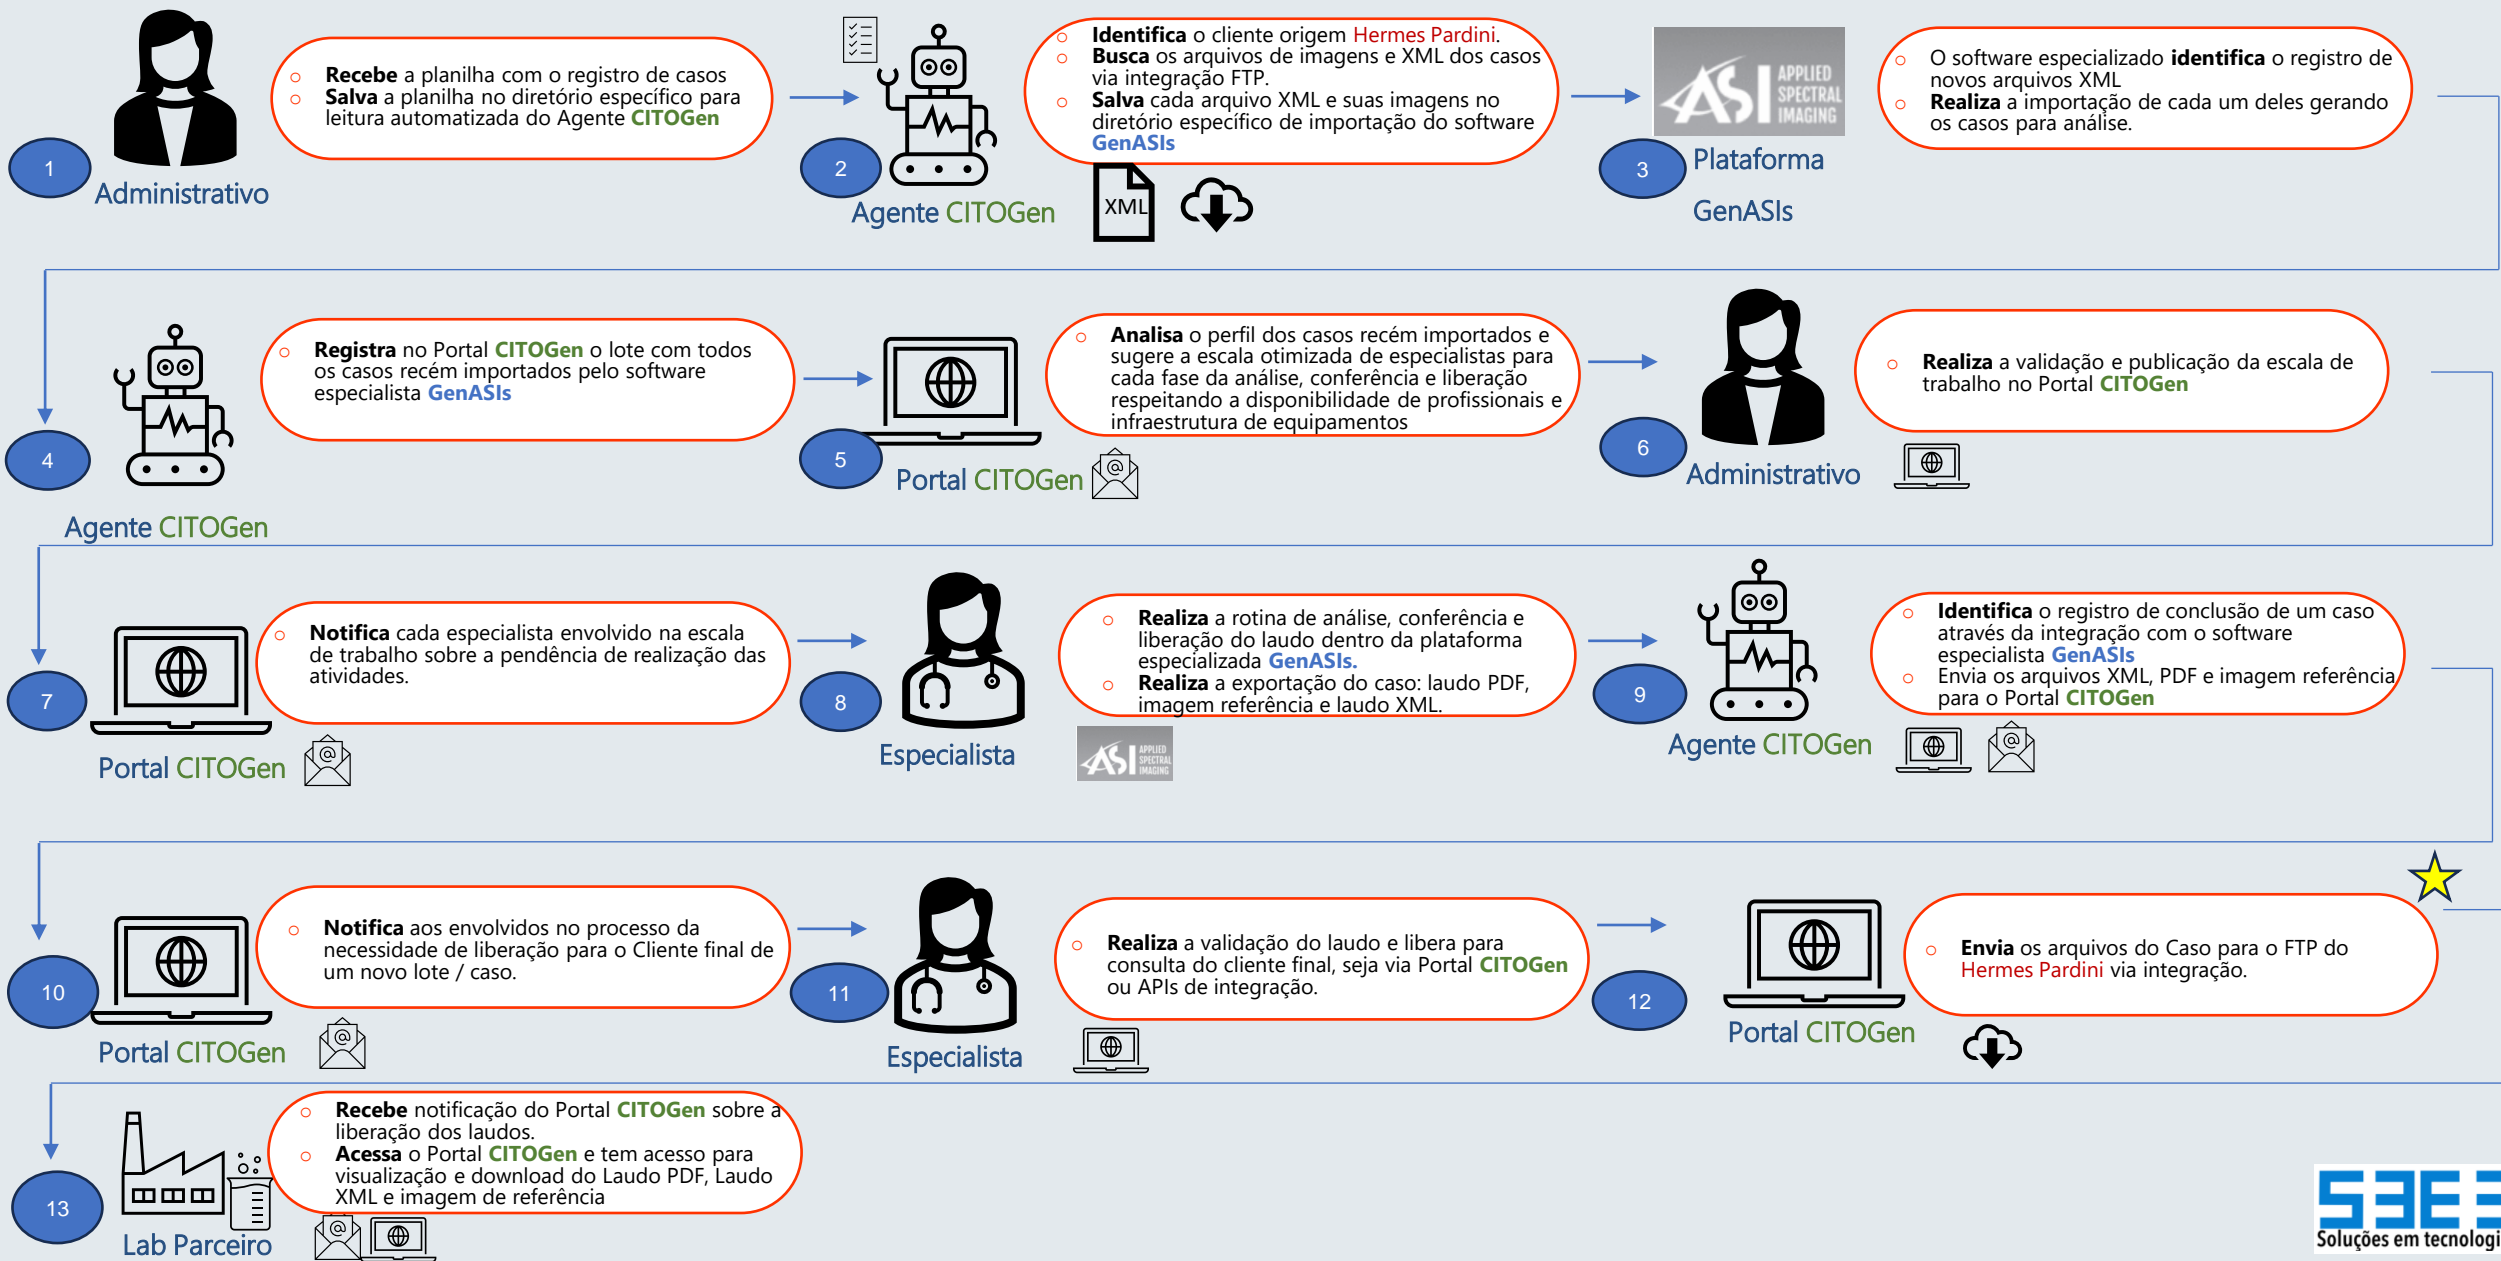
1
Administrativo

Recebe a planilha com o registro de casos
Salva a planilha no diretório específico para leitura automatizada do Agente CITOGen

2
Agente CITOGen

Identifica o cliente origem Hermes Pardini.
Busca os arquivos de imagens e XML dos casos via integração FTP.
Salva cada arquivo XML e suas imagens no diretório específico de importação do software GenASIs

XML

ASI APPLIED SPECTRAL IMAGING

3
Plataforma GenASIs

O software especializado identifica o registro de novos arquivos XML
Realiza a importação de cada um deles gerando os casos para análise.

4
Agente CITOGen

Registra no Portal CITOGen o lote com todos os casos recém importados pelo software especialista GenASIs

5
Portal CITOGen

Analisa o perfil dos casos recém importados e sugere a escala otimizada de especialistas para cada fase da análise, conferência e liberação respeitando a disponibilidade de profissionais e infraestrutura de equipamentos

6
Administrativo

Realiza a validação e publicação da escala de trabalho no Portal CITOGen

7
Portal CITOGen

Notifica cada especialista envolvido na escala de trabalho sobre a pendência de realização das atividades.

8
Especialista

Realiza a rotina de análise, conferência e liberação do laudo dentro da plataforma especializada GenASIs.
Realiza a exportação do caso: laudo PDF, imagem referência e laudo XML.

ASI APPLIED SPECTRAL IMAGING

9
Agente CITOGen

Identifica o registro de conclusão de um caso através da integração com o software especialista GenASIs
Envia os arquivos XML, PDF e imagem referência para o Portal CITOGen

10
Portal CITOGen

Notifica aos envolvidos no processo da necessidade de liberação para o Cliente final de um novo lote / caso.

11
Especialista

Realiza a validação do laudo e libera para consulta do cliente final, seja via Portal CITOGen ou APIs de integração.

12
Portal CITOGen

Envia os arquivos do Caso para o FTP do Hermes Pardini via integração.

13
Lab Parceiro

Recebe notificação do Portal CITOGen sobre a liberação dos laudos.
Acessa o Portal CITOGen e tem acesso para visualização e download do Laudo PDF, Laudo XML e imagem de referência

S3E
Soluções em tecnologi